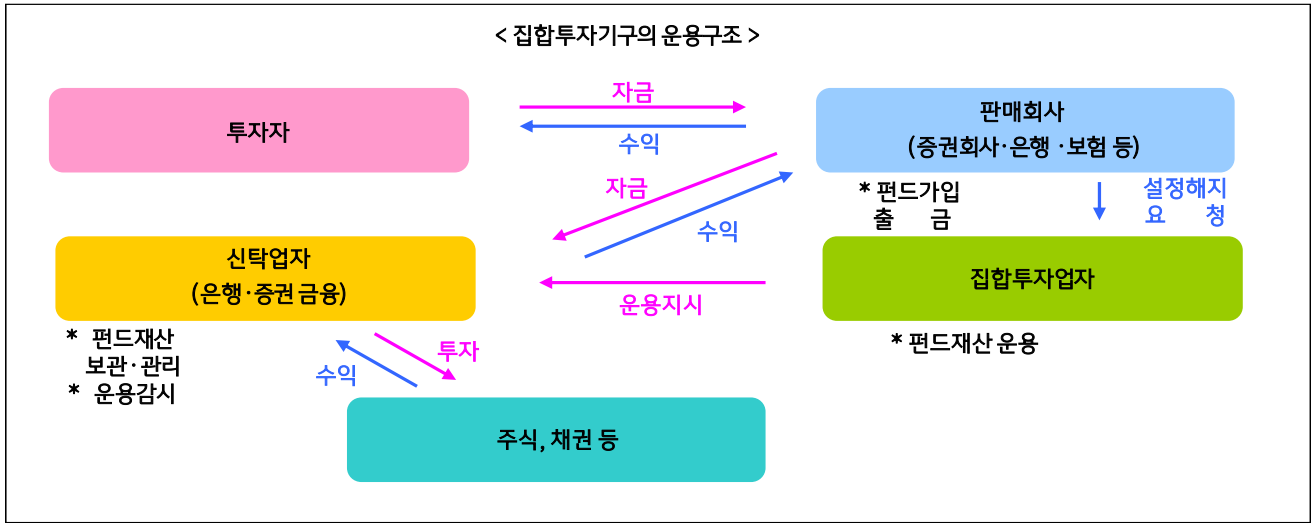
< 집합투자기구의 운용구조 >

투자자

자금

수익

판매회사
(증권회사·은행 ·보험 등)

자금

수익

* 펀드가입
출 금

설정해지
요 청

신탁업자
(은행·증권 금융)

운용지시

집합투자업자

* 펀드재산
보관·관리
* 운용감시

* 펀드재산 운용

투자

수익

주식, 채권 등